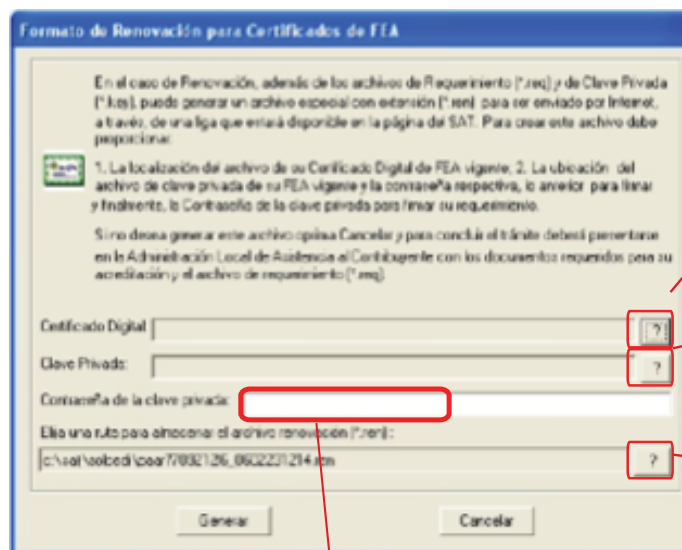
Formato de Renovación para Certificados de FEA

En el caso de Renovación, además de los archivos de Requerimiento (*.req) y de Clave Privada (*.key), puede generar un archivo especial con extensión (*.ren) para ser enviado por Internet, a través, de una liga que estará disponible en la página del SAT. Para crear este archivo debe proporcionar:

1. La localización del archivo de su Certificado Digital de FEA vigente; 2. La ubicación del archivo de clave privada de su FEA vigente y la contraseña respectiva, lo anterior para firmar y finalmente, la Contraseña de la clave privada para firmar su requerimiento.

Si no desea generar este archivo oprima Cancelar y para concluir el trámite deberá presentarse en la Administración Local de Asistencia al Contribuyente con los documentos requeridos para su acreditación y el archivo de requerimiento (*.req).

Certificado Digital: ?

Clave Privada: ?

Contraseña de la clave privada:

Elija una ruta para almacenar el archivo renovación (*.ren):

c:\sat\solbedi\paar770821z6_0602231214.ren ?

Generar

Cancelar